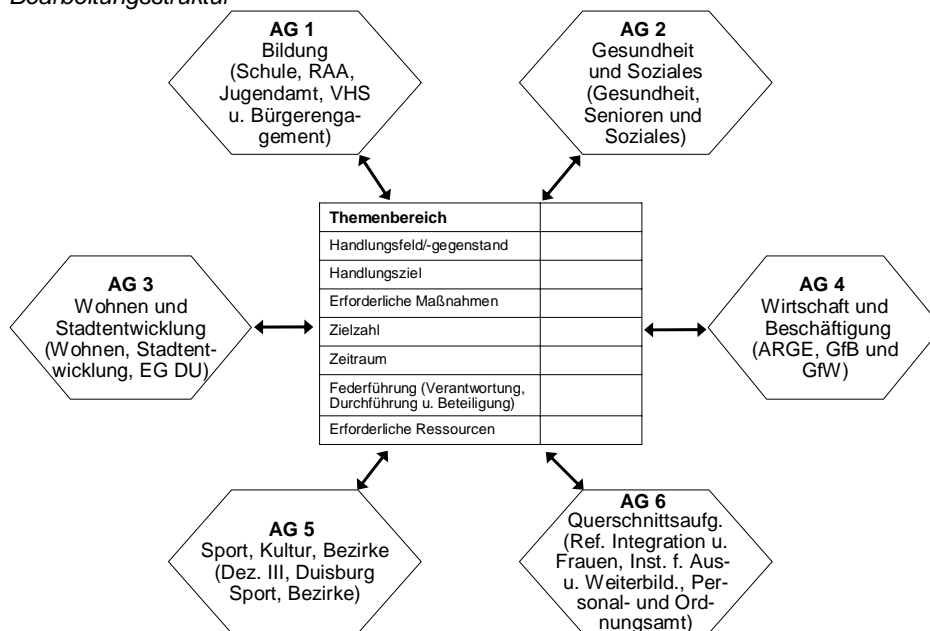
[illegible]

AG 1
Bildung
(Schule, RAA, Jugendamt, VHS u. Bürgerengagement)

AG 2
Gesundheit und Soziales
(Gesundheit, Senioren und Soziales)

| Themenbereich | |
|---|---|
| Handlungsfeld/-gegenstand | |
| Handlungsziel | |
| Erforderliche Maßnahmen | |
| Zielzahl | |
| Zeitraum | |
| Federführung (Verantwortung, Durchführung u. Beteiligung) | |
| Erforderliche Ressourcen | |

AG 3
Wohnen und Stadtentwicklung
(Wohnen, Stadtentwicklung, EG DU)

AG 4
Wirtschaft und Beschäftigung
(ARGE, GfB und GfW)

AG 5
Sport, Kultur, Bezirke
(Dez. III, Duisburg Sport, Bezirke)

AG 6
Querschnittsaufg.
(Ref. Integration u. Frauen, Inst. f. Aus- u. Weiterbild., Personal- und Ordnungsamt)